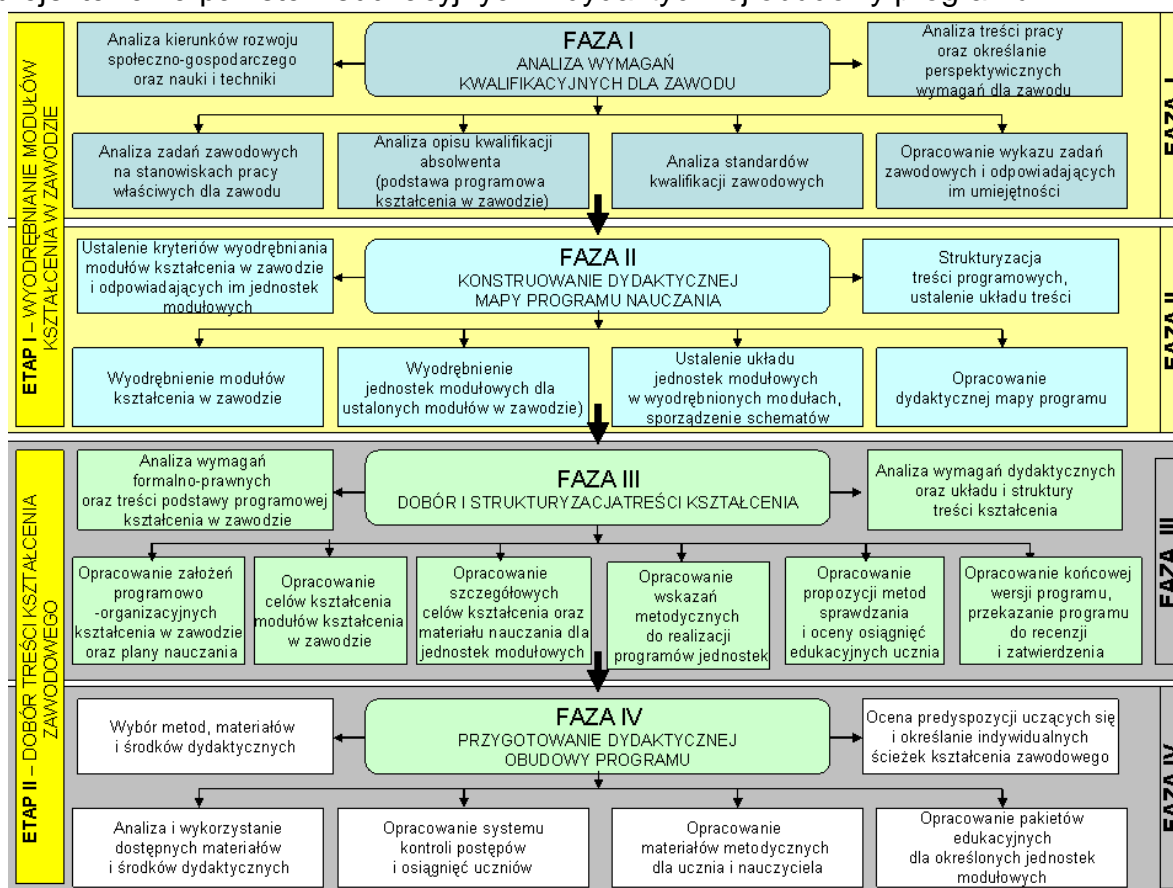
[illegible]

ETAP I – WYODRĘBNIANIE MODUŁÓW KSZTAŁCENIA W ZAWODZIE

FAZA I
ANALIZA WYMAGAŃ KWALIFIKACYJNYCH DLA ZAWODU

Analiza kierunków rozwoju społeczno-gospodarczego oraz nauki i techniki

Analiza treści pracy oraz określanie perspektywicznych wymagań dla zawodu

Analiza zadań zawodowych na stanowiskach pracy właściwych dla zawodu

Analiza opisu kwalifikacji absolwenta (podstawa programowa kształcenia w zawodzie)

Analiza standardów kwalifikacji zawodowych

Opracowanie wykazu zadań zawodowych i odpowiadających im umiejętności

FAZA I

FAZA II
KONSTRUOWANIE DYDAKTYCZNEJ MAPY PROGRAMU NAUCZANIA

Ustalenie kryteriów wyodrębniania modułów kształcenia w zawodzie i odpowiadających im jednostek modułowych

Strukturyzacja treści programowych, ustalenie układu treści

Wyodrębnienie modułów kształcenia w zawodzie

Wyodrębnienie jednostek modułowych dla ustalonych modułów w zawodzie)

Ustalenie układu jednostek modułowych w wyodrębnionych modułach, sporządzenie schematów

Opracowanie dydaktycznej mapy programu

FAZA II

ETAP II – DOBÓR TREŚCI KSZTAŁCENIA ZAWODOWEGO

FAZA III
DOBÓR I STRUKTURYZACJATREŚCI KSZTAŁCENIA

Analiza wymagań formalno-prawnych oraz treści podstawy programowej kształcenia w zawodzie

Analiza wymagań dydaktycznych oraz układu i struktury treści kształcenia

Opracowanie założeń programowo -organizacyjnych kształcenia w zawodzie oraz plany nauczania

Opracowanie celów kształcenia modułów kształcenia w zawodzie

Opracowanie szczegółowych celów kształcenia oraz materiału nauczania dla jednostek modułowych

Opracowanie wskazań metodycznych do realizacji programów jednostek

Opracowanie propozycji metod sprawdzania i oceny osiągnięć edukacyjnych ucznia

Opracowanie końcowej wersji programu, przekazanie programu do recenzji i zatwierdzenia

FAZA III

FAZA IV
PRZYGOTOWANIE DYDAKTYCZNEJ OBUDOWY PROGRAMU

Wybór metod, materiałów i środków dydaktycznych

Ocena predyspozycji uczących się i określanie indywidualnych ścieżek kształcenia zawodowego

Analiza i wykorzystanie dostępnych materiałów i środków dydaktycznych

Opracowanie systemu kontroli postępów i osiągnięć uczniów

Opracowanie materiałów metodycznych dla ucznia i nauczyciela

Opracowanie pakietów edukacyjnych dla określonych jednostek modułowych

FAZA IV